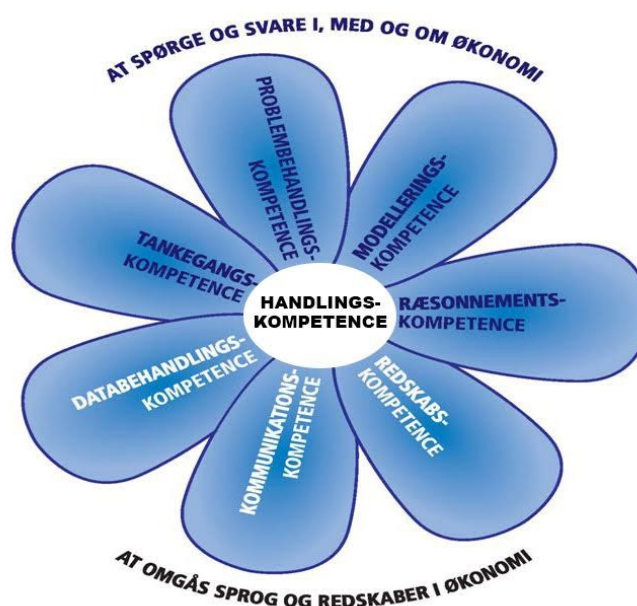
AT SPØRGE OG SVARE I, MED OG OM ØKONOMI

PROBLEMBEHANDLINGS-KOMPETENCE

MODELLERINGS-KOMPETENCE

TANKEGANGS-KOMPETENCE

HANDLINGS-KOMPETENCE

RÆSONNEMENTS-KOMPETENCE

DATABEHANDLINGS-KOMPETENCE

KOMMUNIKATIONS-KOMPETENCE

REDSKABS-KOMPETENCE

AT OMGÅS SPROG OG REDSKABER I ØKONOMI